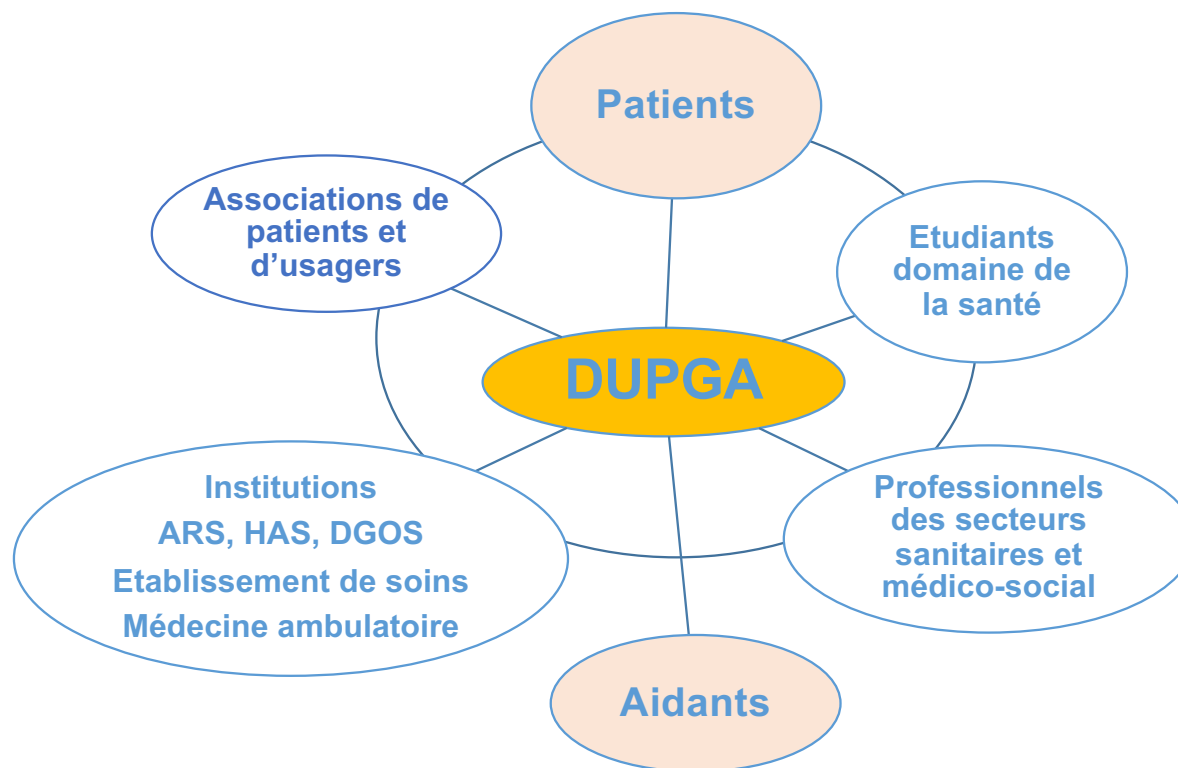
Patients

Associations de patients et d’usagers

Etudiants domaine de la santé

DUPGA

Institutions
ARS, HAS, DGOS
Etablissement de soins
Médecine ambulatoire

Professionnels des secteurs sanitaires et médico-social

Aidants